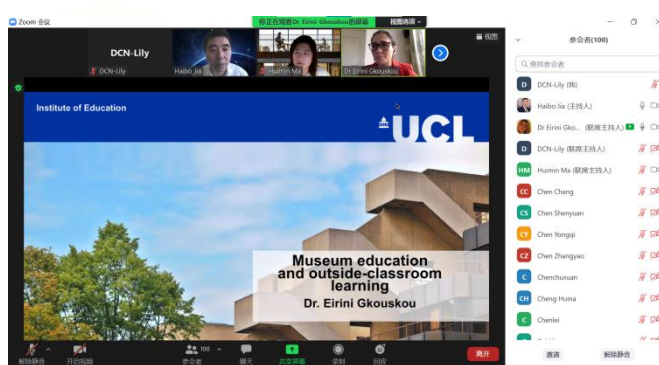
Zoom 会议

你正在观看Dr Eirini Gkouskou的屏幕 视图选项

视图

DCN-Lily

DCN-Lily

Haibo Jia

Huimin Ma

Dr Eirini Gkouskou

Institute of Education

UCL

Museum education and outside-classroom learning

Dr. Eirini Gkouskou

解除静音 开启视频 参会者 100 聊天 共享屏幕 录制 回应 离开

参会者(100)

查找参会者

D DCN-Lily (我)

Haibo Jia (主持人)

Dr Eirini Gko... (联席主持人)

D DCN-Lily (联席主持人)

HM Huimin Ma (联席主持人)

CC Chen Chang

CS Chen Shenyuan

CY Chen Yongqi

CZ Chen Zhangyao

C Chenchuxuan

CH Cheng Huina

C Chenlei

邀请 解除静音